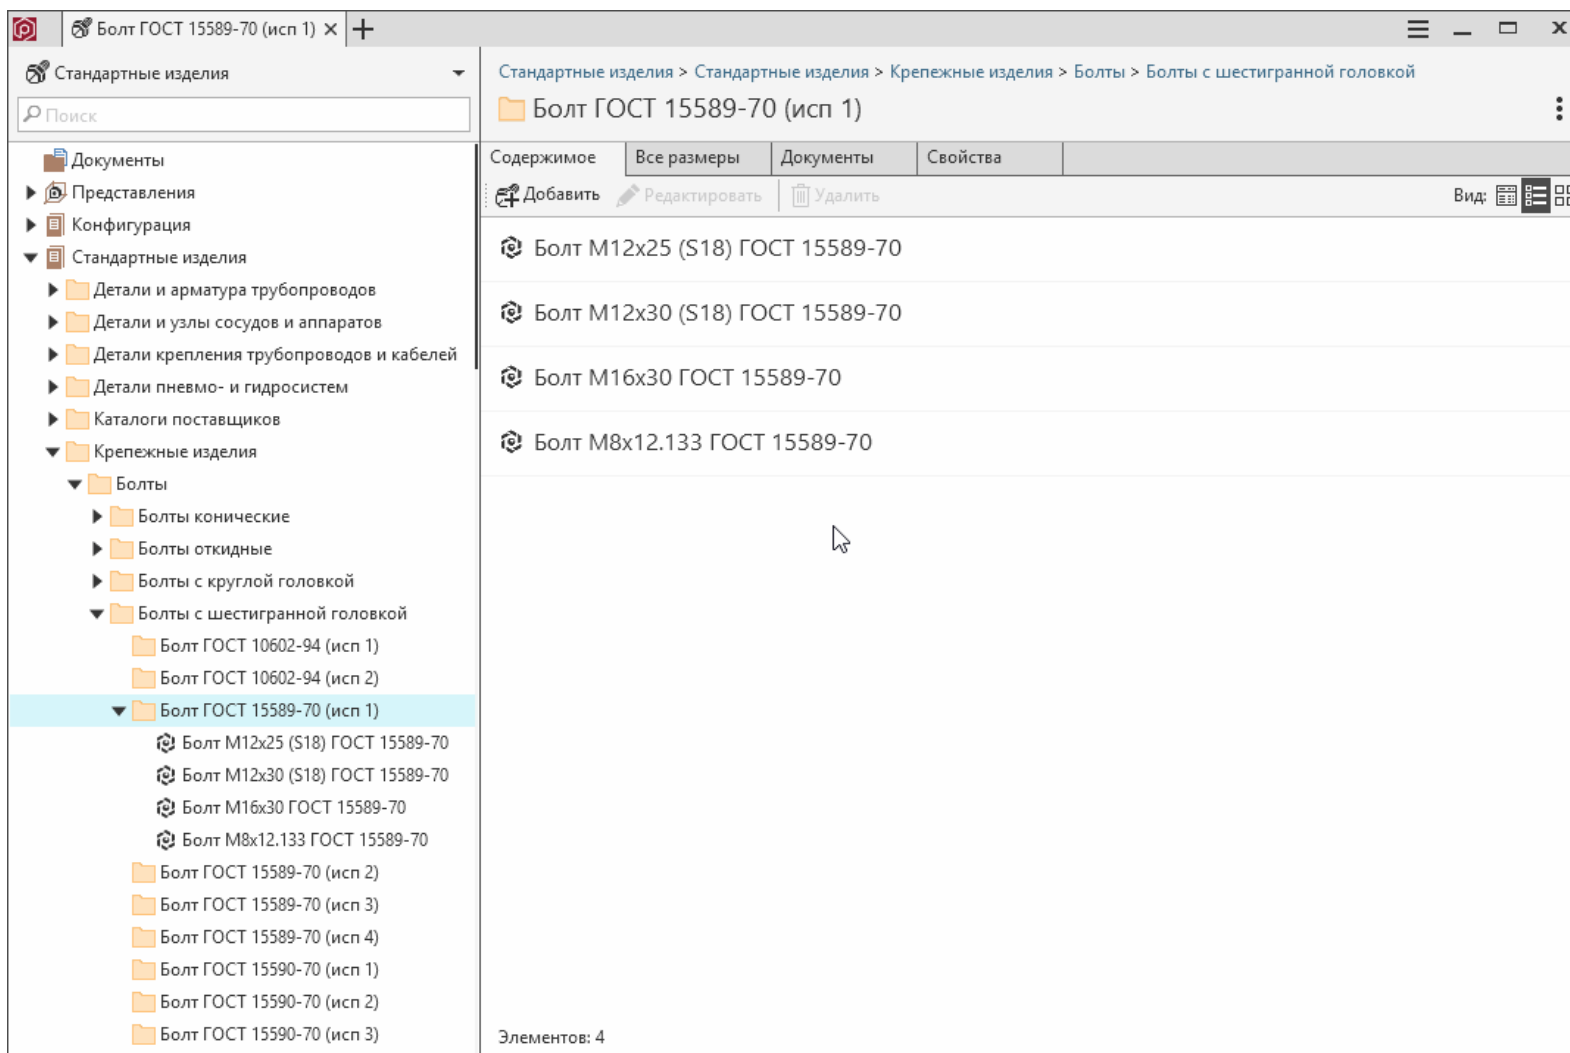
Болт ГОСТ 15589-70 (исп 1) ×

Стандартные изделия

Поиск

Документы
Представления
Конфигурация
Стандартные изделия
Детали и арматура трубопроводов
Детали и узлы сосудов и аппаратов
Детали крепления трубопроводов и кабелей
Детали пневмо- и гидросистем
Каталоги поставщиков
Крепежные изделия
Болты
Болты конические
Болты откидные
Болты с круглой головкой
Болты с шестигранной головкой
Болт ГОСТ 10602-94 (исп 1)
Болт ГОСТ 10602-94 (исп 2)
Болт ГОСТ 15589-70 (исп 1)
Болт М12х25 (S18) ГОСТ 15589-70
Болт М12х30 (S18) ГОСТ 15589-70
Болт М16х30 ГОСТ 15589-70
Болт М8х12.133 ГОСТ 15589-70
Болт ГОСТ 15589-70 (исп 2)
Болт ГОСТ 15589-70 (исп 3)
Болт ГОСТ 15589-70 (исп 4)
Болт ГОСТ 15590-70 (исп 1)
Болт ГОСТ 15590-70 (исп 2)
Болт ГОСТ 15590-70 (исп 3)

Стандартные изделия > Стандартные изделия > Крепежные изделия > Болты > Болты с шестигранной головкой

Болт ГОСТ 15589-70 (исп 1)

Содержимое | Все размеры | Документы | Свойства

Добавить | Редактировать | Удалить | Вид:

Болт М12х25 (S18) ГОСТ 15589-70
Болт М12х30 (S18) ГОСТ 15589-70
Болт М16х30 ГОСТ 15589-70
Болт М8х12.133 ГОСТ 15589-70

Элементов: 4